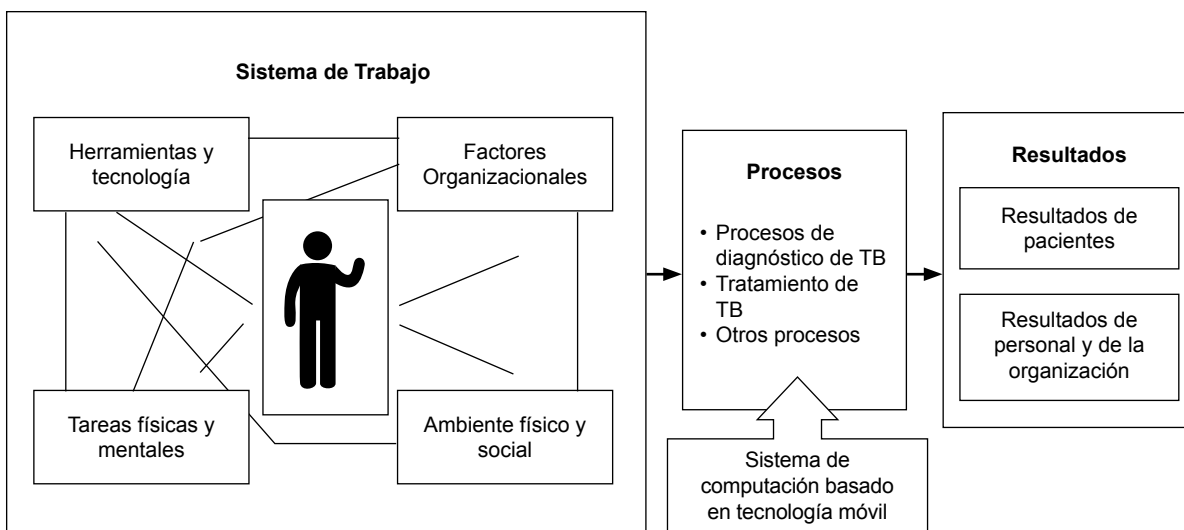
Sistema de Trabajo

Herramientas y tecnología

Factores Organizacionales

Tareas físicas y mentales

Ambiente físico y social

Procesos

• Procesos de diagnóstico de TB
• Tratamiento de TB
• Otros procesos

Sistema de computación basado en tecnología móvil

Resultados

Resultados de pacientes

Resultados de personal y de la organización